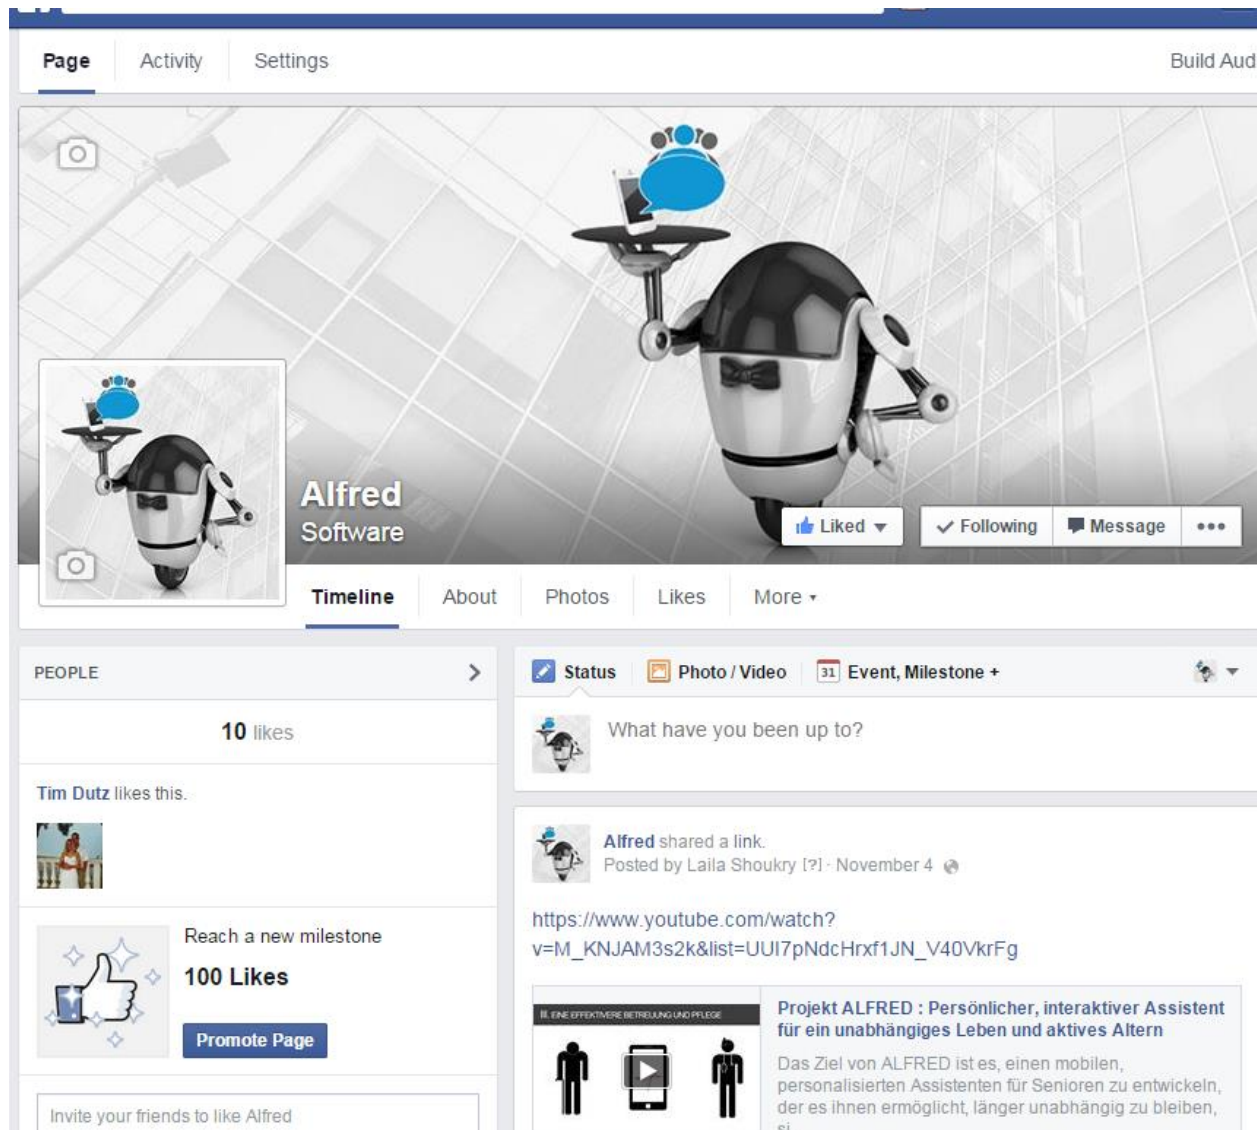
Page Activity Settings Build Aud

Alfred
Software

Liked Following Message •••

Timeline About Photos Likes More

PEOPLE

10 likes

Tim Dutz likes this.

Reach a new milestone
100 Likes
Promote Page

Invite your friends to like Alfred

Status Photo / Video Event, Milestone +

What have you been up to?

Alfred shared a link.
Posted by Laila Shoukry [?] · November 4

https://www.youtube.com/watch?v=M_KNJAM3s2k&list=UUI7pNdcHrxf1JN_V40VkrFg

II. EINE EFFEKTIVERE BETREUUNG UND PFLEGE

Projekt ALFRED : Persönlicher, interaktiver Assistent für ein unabhängiges Leben und aktives Altern

Das Ziel von ALFRED ist es, einen mobilen, personalisierten Assistenten für Senioren zu entwickeln, der es ihnen ermöglicht, länger unabhängig zu bleiben, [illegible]